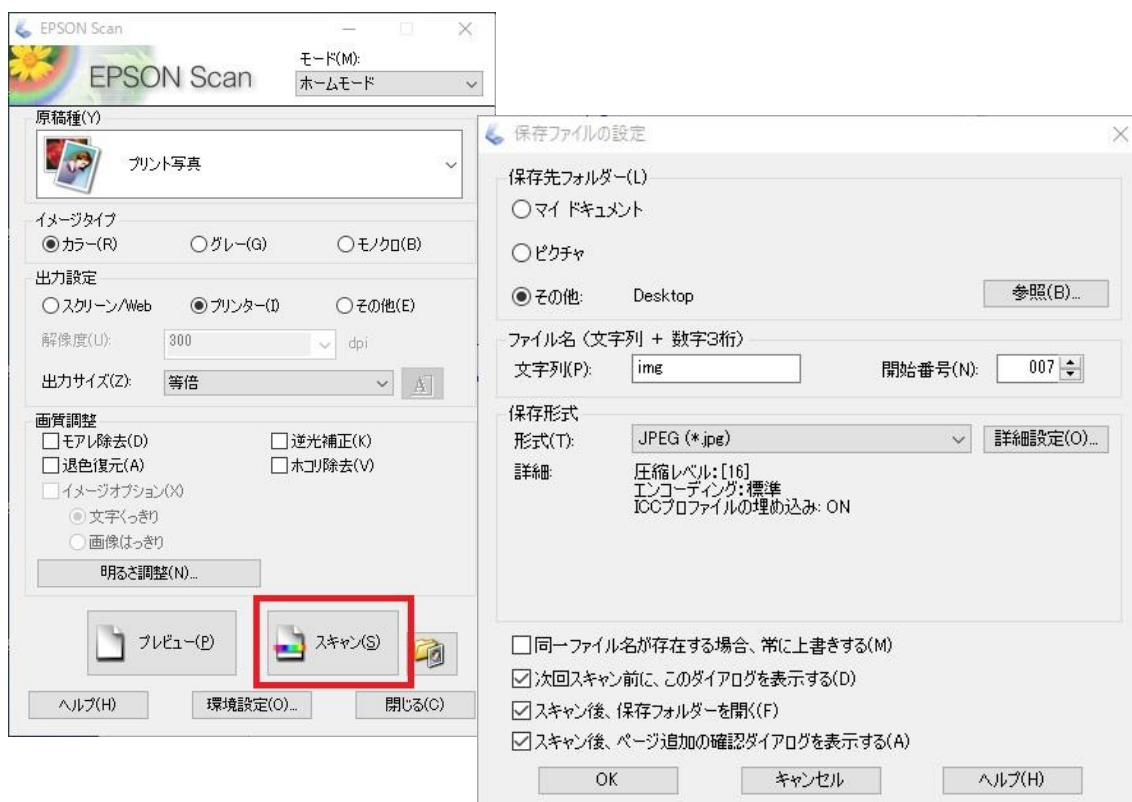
EPSON Scan

EPSON Scan

モード(M):
ホームモード

原稿種(Y)
プリント写真

イメージタイプ
◉カラー(R) ○グレー(G) ○モノクロ(B)

出力設定
○スクリーン/Web ◉プリンター(I) ○その他(E)

解像度(U): 300 dpi

出力サイズ(Z): 等倍

画質調整
☐モアレ除去(D) ☐逆光補正(K)
☐退色復元(A) ☐ホコリ除去(V)
☐イメージオプション(X)
◉文字くっきり
○画像はっきり

明るさ調整(N)...

プレビュー(P)
スキャン(S)

ヘルプ(H) 環境設定(O)... 閉じる(C)

保存ファイルの設定

保存先フォルダー(L)
○マイ ドキュメント
○ピクチャ
◉その他: Desktop 参照(B)...

ファイル名 (文字列 + 数字3桁)
文字列(P): img 開始番号(N): 007

保存形式
形式(T): JPEG (*.jpg) 詳細設定(O)...
詳細: 圧縮レベル: [16]
エンコーディング: 標準
ICCプロファイルの埋め込み: ON

☐同一ファイル名が存在する場合、常に上書きする(M)
☑次回スキャン前に、このダイアログを表示する(D)
☑スキャン後、保存フォルダーを開く(F)
☑スキャン後、ページ追加の確認ダイアログを表示する(A)

OK キャンセル ヘルプ(H)